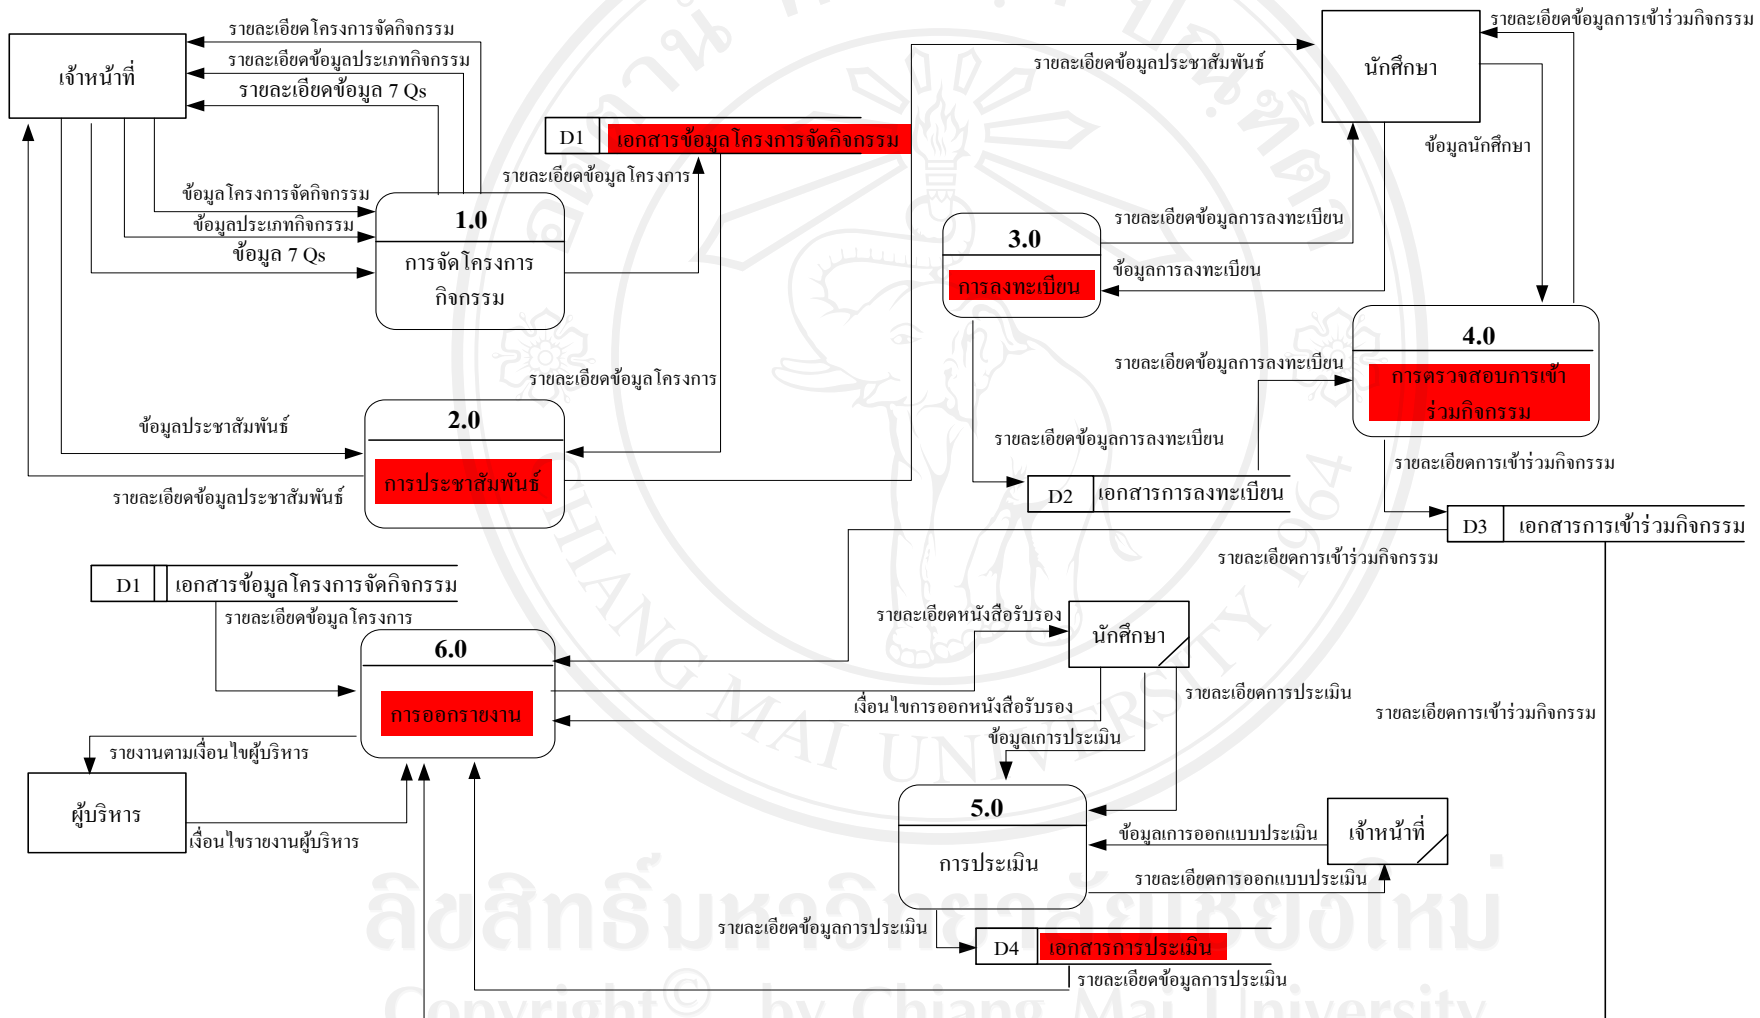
เจ้าหน้าที่

รายละเอียดโครงการจัดกิจกรรม
รายละเอียดข้อมูลประเภทกิจกรรม
รายละเอียดข้อมูล 7 Qs

ข้อมูลโครงการจัดกิจกรรม
ข้อมูลประเภทกิจกรรม
ข้อมูล 7 Qs

1.0
การจัดโครงการกิจกรรม

D1 เอกสารข้อมูลโครงการจัดกิจกรรม

รายละเอียดข้อมูลโครงการ

รายละเอียดข้อมูลประชาสัมพันธ์

นักศึกษา

รายละเอียดข้อมูลการเข้าร่วมกิจกรรม

ข้อมูลนักศึกษา

3.0
การลงทะเบียน

รายละเอียดข้อมูลการลงทะเบียน
ข้อมูลการลงทะเบียน

4.0
การตรวจสอบการเข้าร่วมกิจกรรม

รายละเอียดข้อมูลการลงทะเบียน

รายละเอียดข้อมูลโครงการ

ข้อมูลประชาสัมพันธ์

2.0
การประชาสัมพันธ์

รายละเอียดข้อมูลประชาสัมพันธ์

รายละเอียดข้อมูลการลงทะเบียน

D2 เอกสารการลงทะเบียน

รายละเอียดการเข้าร่วมกิจกรรม

D3 เอกสารการเข้าร่วมกิจกรรม

รายละเอียดการเข้าร่วมกิจกรรม

D1 เอกสารข้อมูลโครงการจัดกิจกรรม

รายละเอียดข้อมูลโครงการ

6.0
การออกรายงาน

รายละเอียดหนังสือรับรอง

นักศึกษา

เงื่อนไขการออกหนังสือรับรอง

รายละเอียดการประเมิน

รายละเอียดการเข้าร่วมกิจกรรม

ข้อมูลการประเมิน

รายงานตามเงื่อนไขผู้บริหาร

ผู้บริหาร

เงื่อนไขรายงานผู้บริหาร

5.0
การประเมิน

ข้อมูลการออกแบบประเมิน

เจ้าหน้าที่

รายละเอียดการออกแบบประเมิน

รายละเอียดข้อมูลการประเมิน

D4 เอกสารการประเมิน

รายละเอียดข้อมูลการประเมิน

ลิขสิทธิ์มหาวิทยาลัยเชียงใหม่
Copyright© by Chiang Mai University